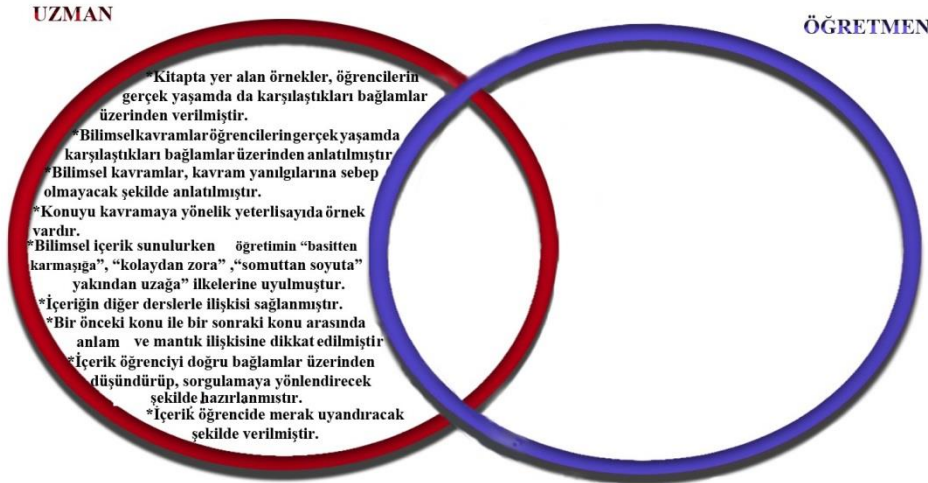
UZMAN

ÖĞRETMEN

*Kitapta yer alan örnekler, öğrencilerin gerçek yaşamda da karşılaştıkları bağlamlar üzerinden verilmiştir.
*Bilimselkavramlar öğrencileringerçek yaşamda karşılaştıkları bağlamlar üzerinden anlatılmıştır.
*Bilimsel kavramlar, kavram yanılgılarına sebep olmayacak şekilde anlatılmıştır.
*Konuyu kavramaya yönelik yeterlisayıda örnek vardır.
*Bilimsel içerik sunulurken öğretimin "basitten karmaşığa", "kolaydan zora" ,"somuttan soyuta" yakından uzağa" ilkelerine uyulmuştur.
*İçeriğin diğer derslerle ilişkisi sağlanmıştır.
*Bir önceki konu ile bir sonraki konu arasında anlam ve mantık ilişkisine dikkat edilmiştir
*İçerik öğrenciyi doğru bağlamlar üzerinden düşündürüp, sorgulamaya yönlendirecek şekilde hazırlanmıştır.
*İçerik öğrencide merak uyandıracak şekilde verilmiştir.